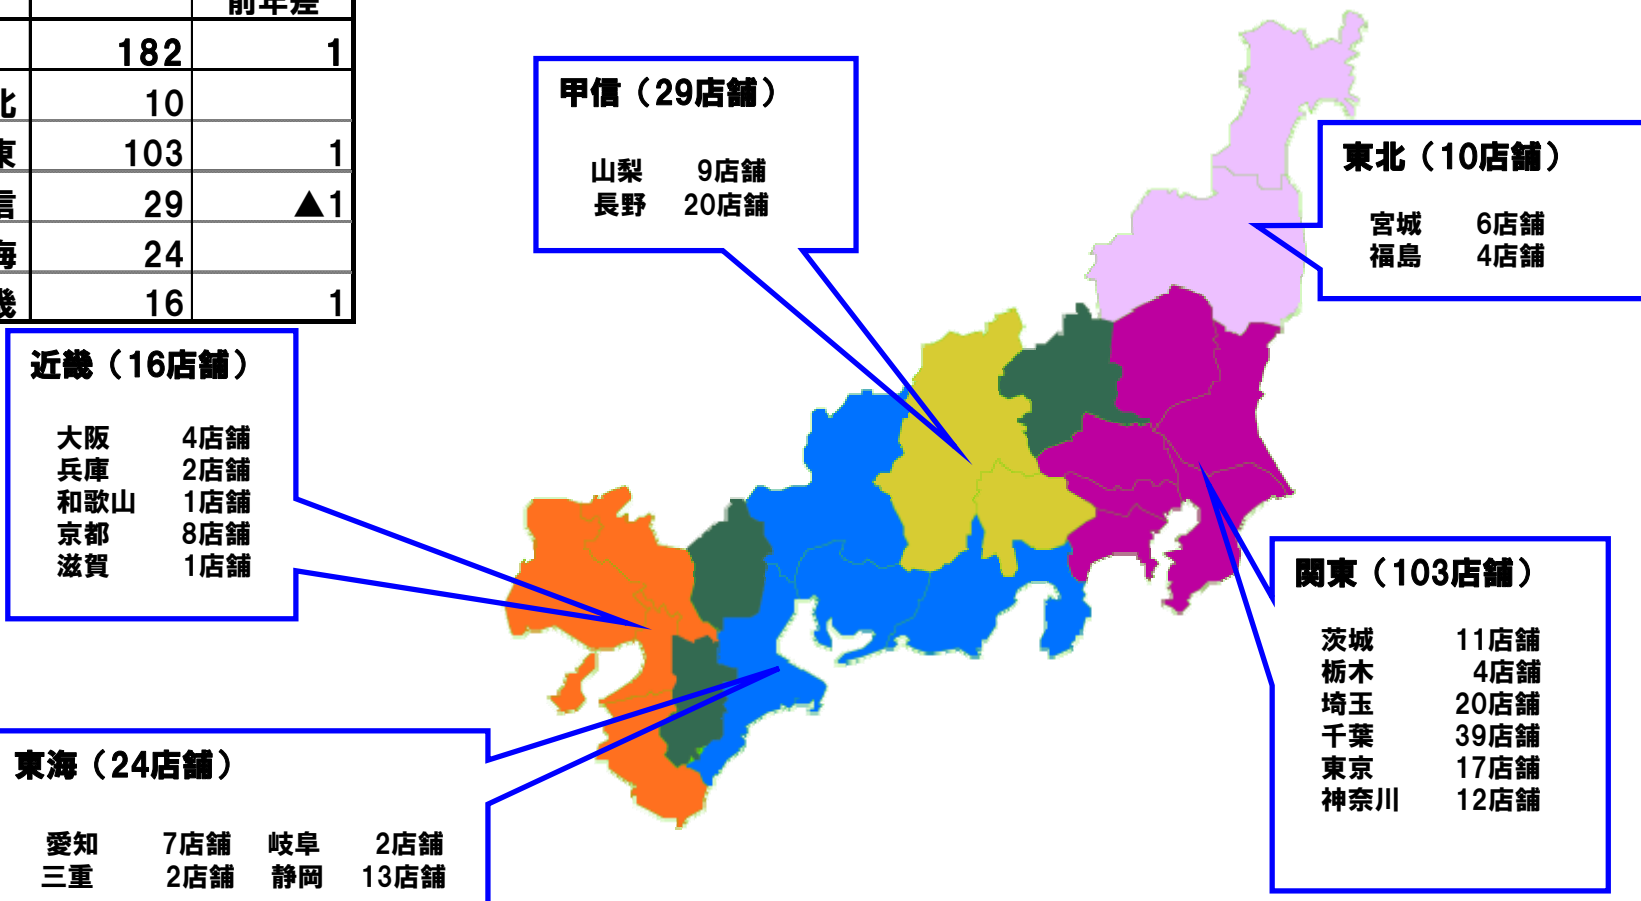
|  |  | 前年差 |
|---|---|---|
|  | 182 | 1 |
| 北 | 10 |  |
| 東 | 103 | 1 |
| 信 | 29 | ▲1 |
| 海 | 24 |  |
| 畿 | 16 | 1 |

甲信（29店舗）

山梨 9店舗
長野 20店舗

東北（10店舗）

宮城 6店舗
福島 4店舗

近畿（16店舗）

大阪 4店舗
兵庫 2店舗
和歌山 1店舗
京都 8店舗
滋賀 1店舗

関東（103店舗）

茨城 11店舗
栃木 4店舗
埼玉 20店舗
千葉 39店舗
東京 17店舗
神奈川 12店舗

東海（24店舗）

愛知 7店舗 岐阜 2店舗
三重 2店舗 静岡 13店舗